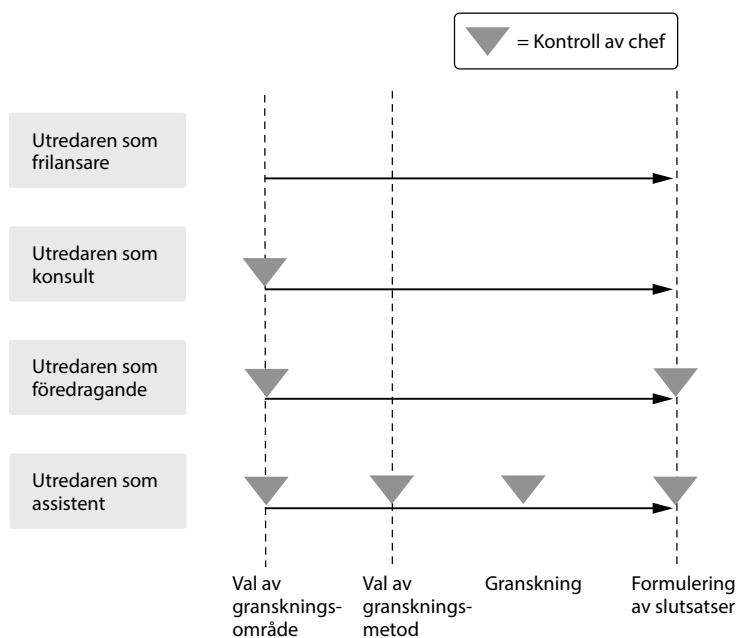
= Kontroll av chef

Utredaren som frilansare

Utredaren som konsult

Utredaren som föredragande

Utredaren som assistent

Val av gransknings-område

Val av gransknings-metod

Granskning

Formulering av slutsatser